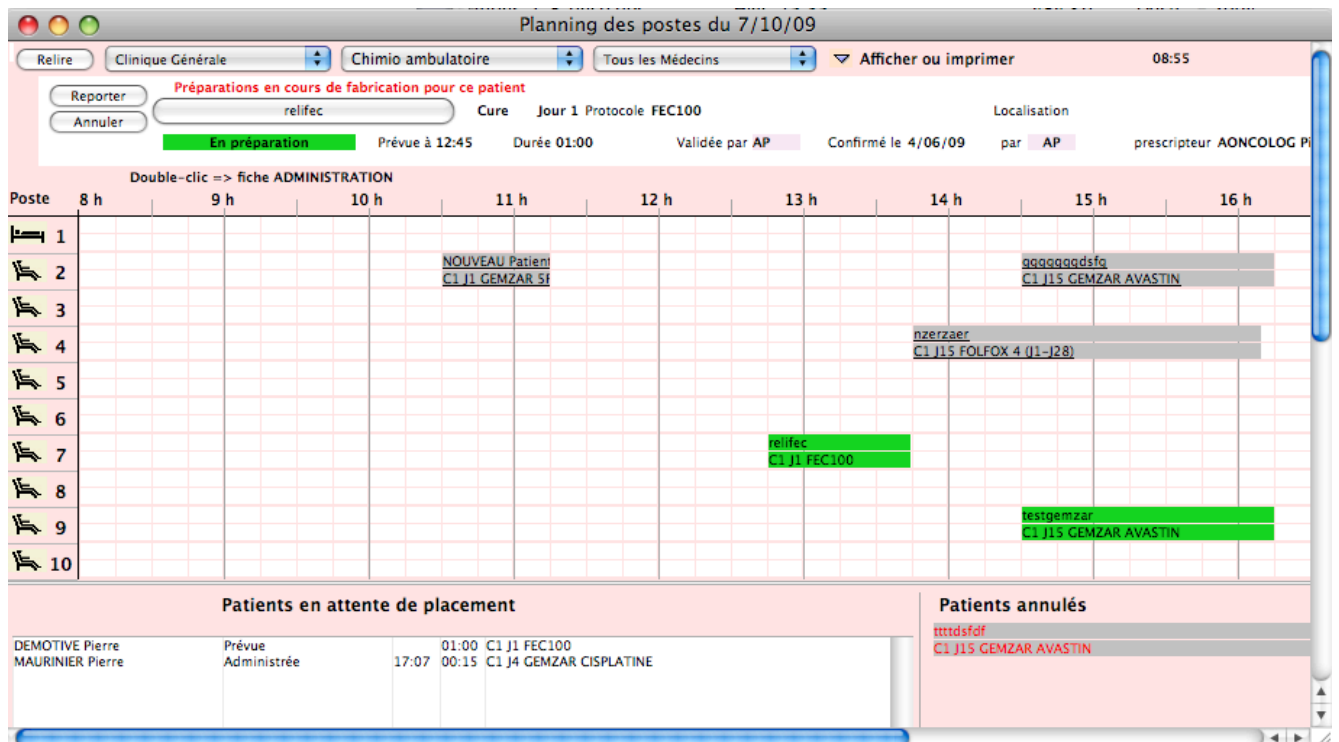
Planning des postes du 7/10/09

Relire | Clinique Générale | Chimio ambulatoire | Tous les Médecins | Afficher ou imprimer | 08:55

Préparations en cours de fabrication pour ce patient

Reporter
Annuler
relifec
Cure Jour 1 Protocole FEC100
Localisation
En préparation
Prévue à 12:45 Durée 01:00 Validée par AP Confirmé le 4/06/09 par AP prescripteur AONCOLOG Pi

Double-clic => fiche ADMINISTRATION

Poste 8 h 9 h 10 h 11 h 12 h 13 h 14 h 15 h 16 h

1
2 NOUVEAU Patient C1 J1 GEMZAR 5F | qqqqqqqdsfq C1 J15 GEMZAR AVASTIN
3
4 nzerzaer C1 J15 FOLFOX 4 (J1-J28)
5
6
7 relifec C1 J1 FEC100
8
9 testgemzar C1 J15 GEMZAR AVASTIN
10

Patients en attente de placement

| | | | | |
|---|---|---|---|---|
| DEMOTIVE Pierre | Prévue | | 01:00 | C1 J1 FEC100 |
| MAURINIER Pierre | Administrée | 17:07 | 00:15 | C1 J4 GEMZAR CISPLATINE |

Patients annulés

ttttdsfdf
C1 J15 GEMZAR AVASTIN